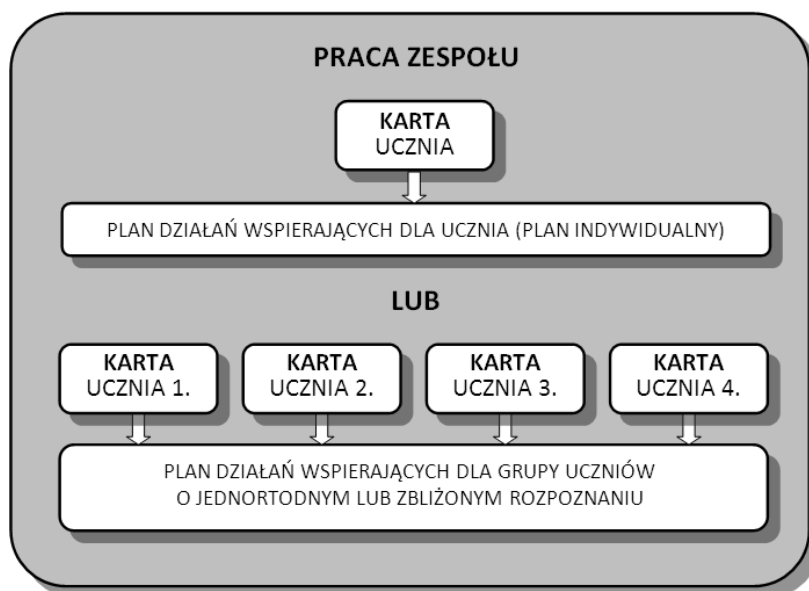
PRACA ZESPOŁU

KARTA
UCZNIA

PLAN DZIAŁAŃ WSPIERAJĄCYCH DLA UCZNIA (PLAN INDYWIDUALNY)

LUB

KARTA
UCZNIA 1.

KARTA
UCZNIA 2.

KARTA
UCZNIA 3.

KARTA
UCZNIA 4.

PLAN DZIAŁAŃ WSPIERAJĄCYCH DLA GRUPY UCZNIÓW O JEDNORTODNYM LUB ZBLIŻONYM ROZPOZNANIU